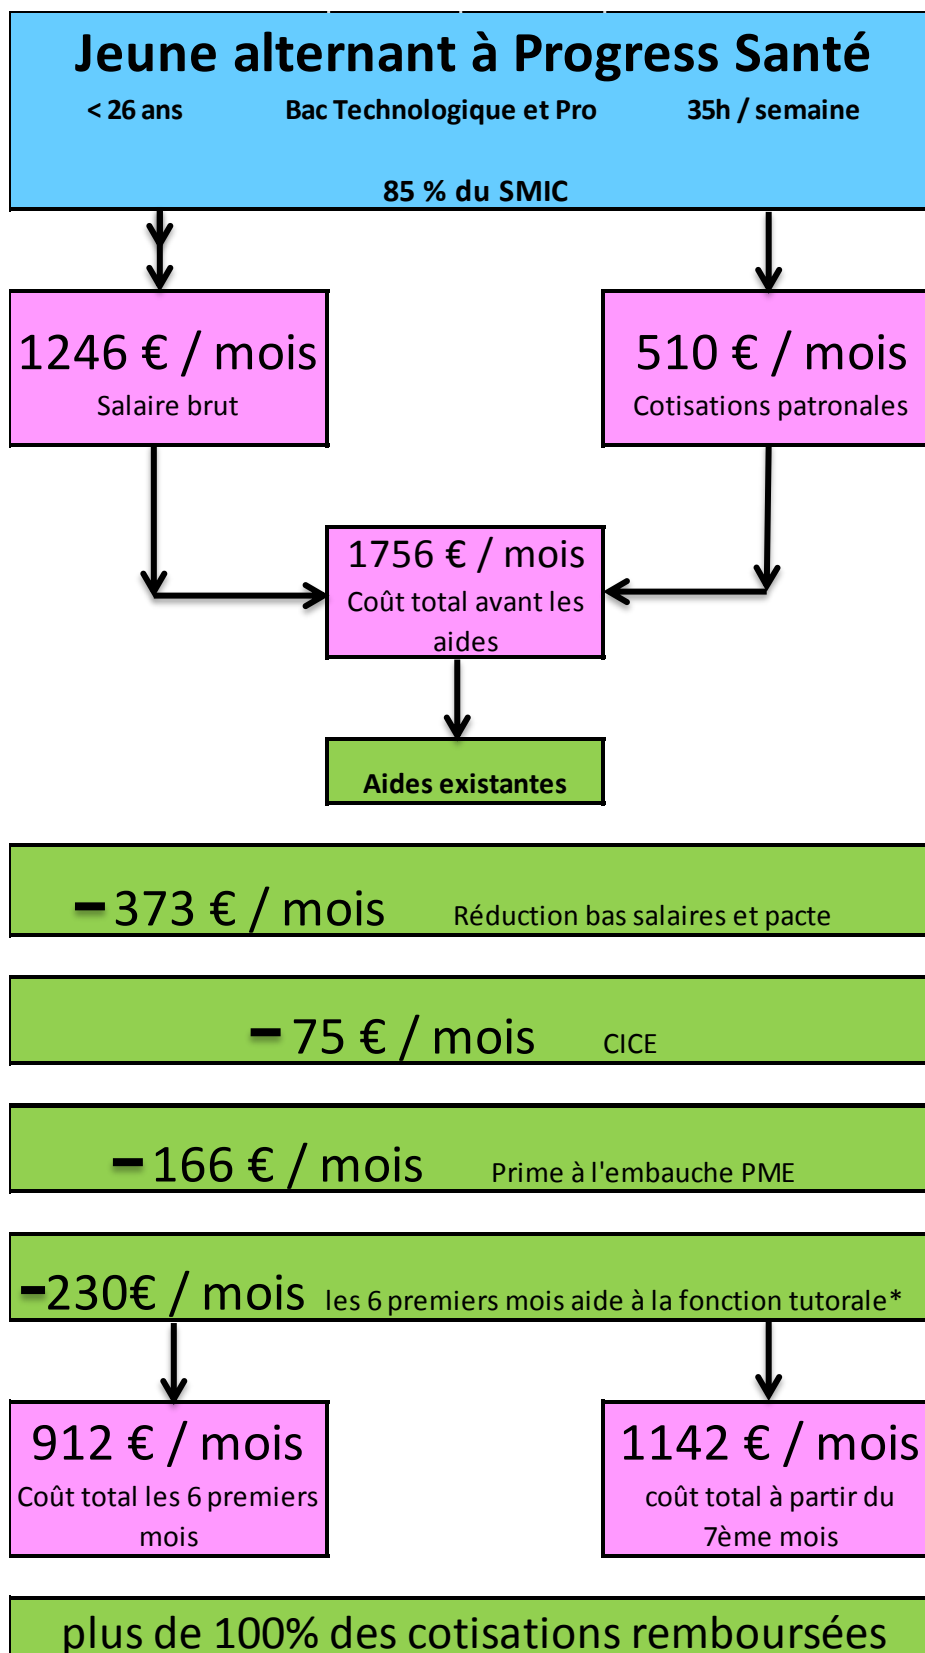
Jeune alternant à Progress Santé

< 26 ans

Bac Technologique et Pro

35h / semaine

85 % du SMIC

1246 € / mois
Salaire brut

510 € / mois
Cotisations patronales

1756 € / mois
Coût total avant les aides

Aides existantes

− 373 € / mois Réduction bas salaires et pacte

− 75 € / mois CICE

− 166 € / mois Prime à l'embauche PME

−230€ / mois les 6 premiers mois aide à la fonction tutorale*

912 € / mois
Coût total les 6 premiers mois

1142 € / mois
coût total à partir du 7ème mois

plus de 100% des cotisations remboursées